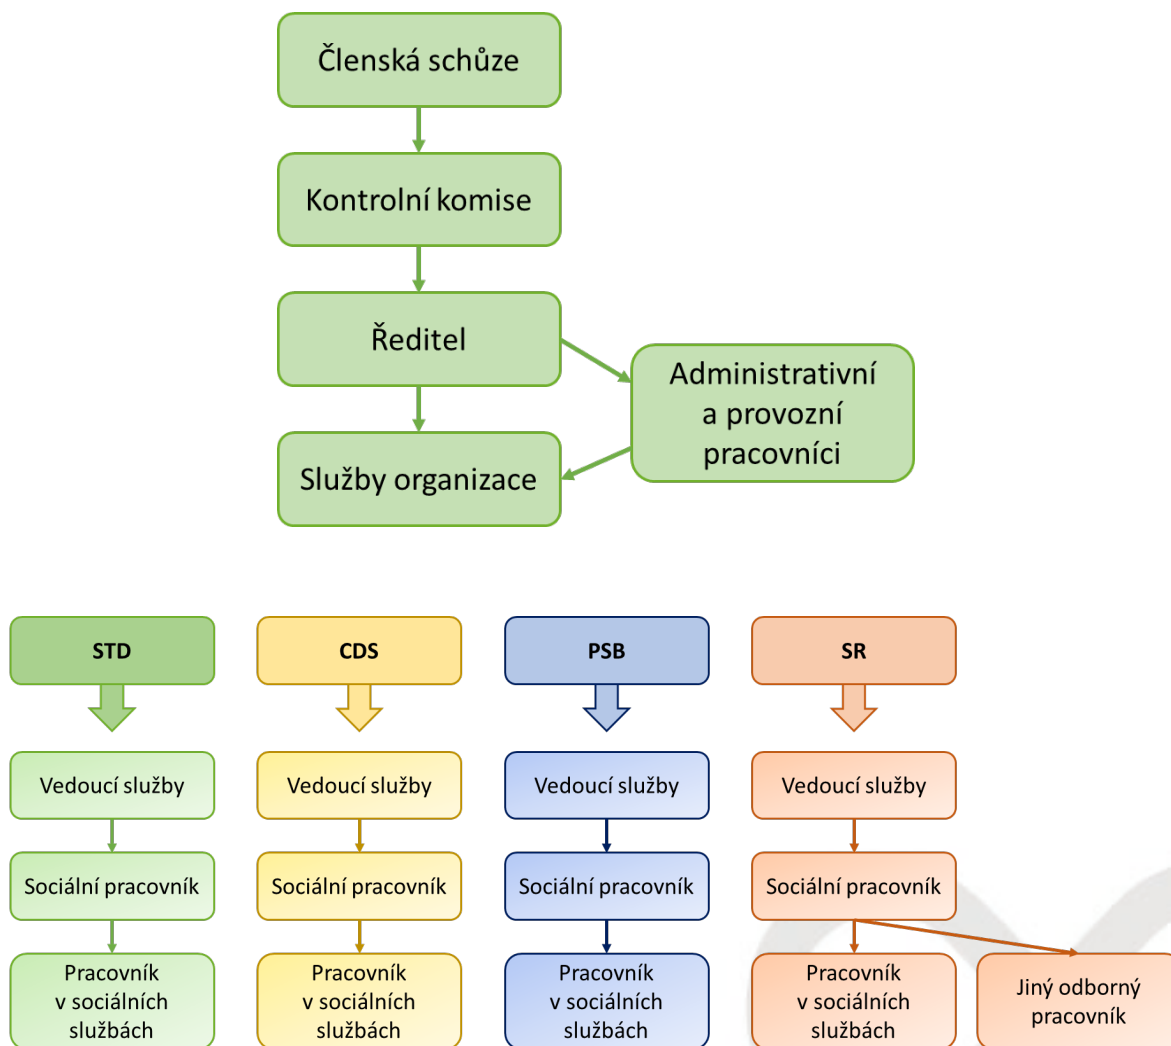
Členská schůze

Kontrolní komise

Ředitel

Administrativní a provozní pracovníci

Služby organizace

STD

Vedoucí služby

Sociální pracovník

Pracovník v sociálních službách

CDS

Vedoucí služby

Sociální pracovník

Pracovník v sociálních službách

PSB

Vedoucí služby

Sociální pracovník

Pracovník v sociálních službách

SR

Vedoucí služby

Sociální pracovník

Pracovník v sociálních službách

Jiný odborný pracovník